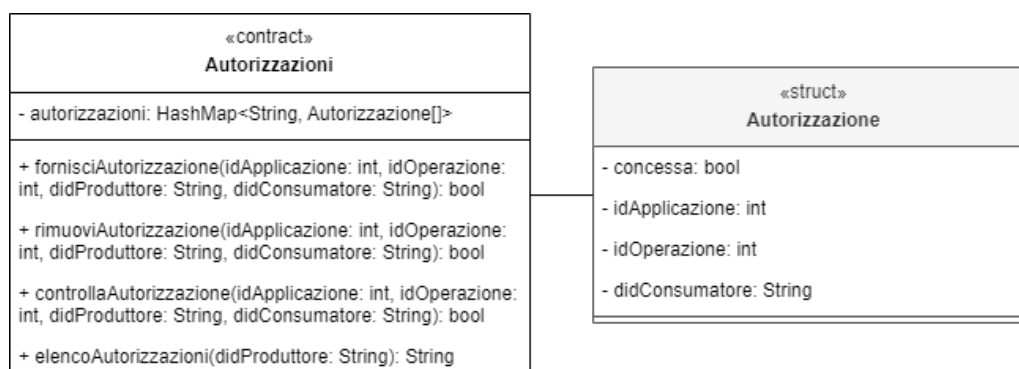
«contract»
Autorizzazioni

- autorizzazioni: HashMap<String, Autorizzazione[]>

+ fornisciAutorizzazione(idApplicazione: int, idOperazione: int, didProduttore: String, didConsumatore: String): bool

+ rimuoviAutorizzazione(idApplicazione: int, idOperazione: int, didProduttore: String, didConsumatore: String): bool

+ controllaAutorizzazione(idApplicazione: int, idOperazione: int, didProduttore: String, didConsumatore: String): bool

+ elencoAutorizzazioni(didProduttore: String): String

«struct»
Autorizzazione

- concessa: bool

- idApplicazione: int

- idOperazione: int

- didConsumatore: String